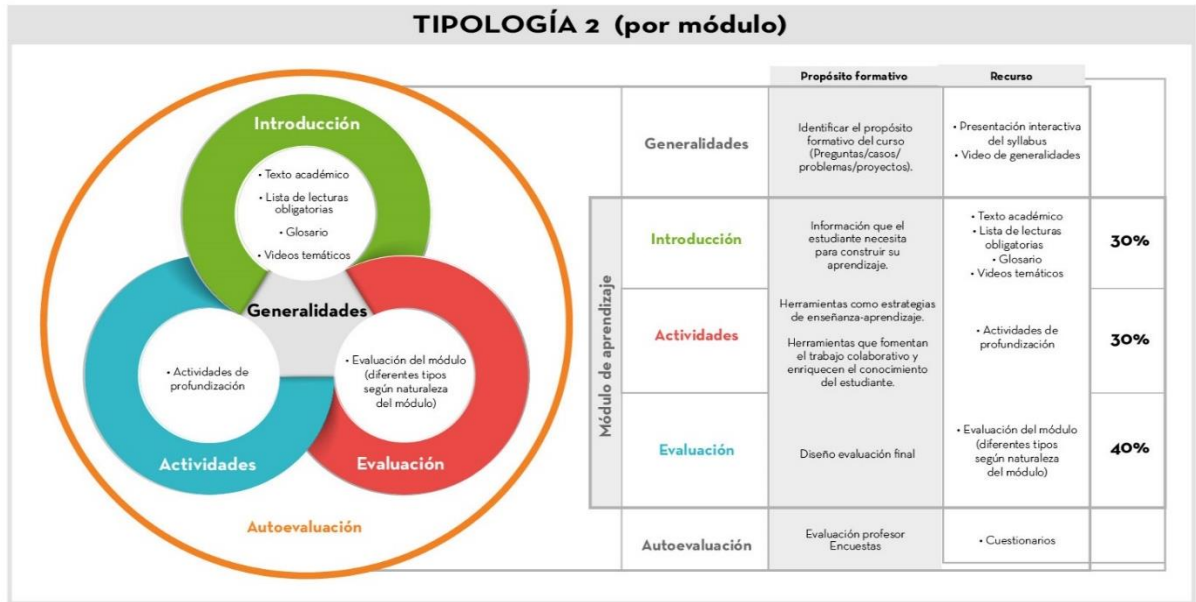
TIPOLOGÍA 2 (por módulo)

Introducción

• Texto académico
• Lista de lecturas obligatorias
• Glosario
• Videos temáticos

Generalidades

• Actividades de profundización

• Evaluación del módulo (diferentes tipos según naturaleza del módulo)

Actividades

Evaluación

Autoevaluación

| | | Propósito formativo | Recurso | |
|---|---|---|---|---|
| | Generalidades | Identificar el propósito formativo del curso (Preguntas/casos/ problemas/proyectos). | • Presentación interactiva del syllabus • Video de generalidades | |
| Módulo de aprendizaje | Introducción | Información que el estudiante necesita para construir su aprendizaje. | • Texto académico • Lista de lecturas obligatorias • Glosario • Videos temáticos | 30% |
| | Actividades | Herramientas como estrategias de enseñanza-aprendizaje. Herramientas que fomentan el trabajo colaborativo y enriquecen el conocimiento del estudiante. | • Actividades de profundización | 30% |
| | Evaluación | Diseño evaluación final | • Evaluación del módulo (diferentes tipos según naturaleza del módulo) | 40% |
| | Autoevaluación | Evaluación profesor Encuestas | • Cuestionarios | |